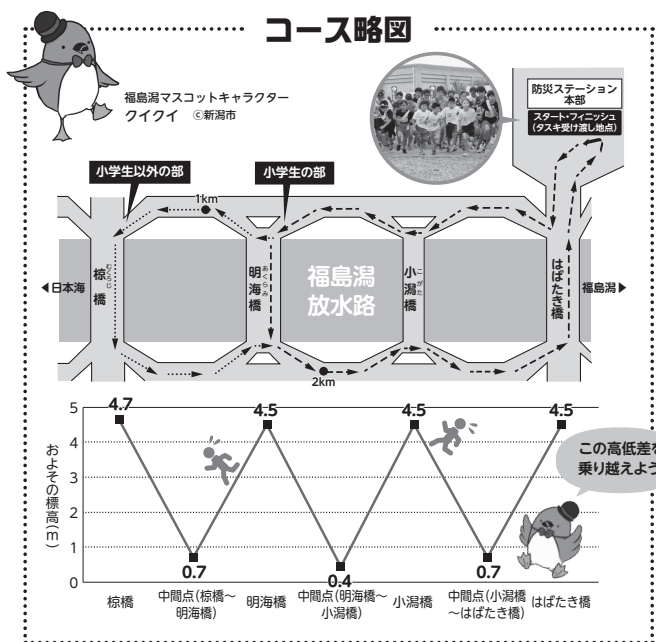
コース略図

福島潟マスコットキャラクター
クイクイ ©新潟市

防災ステーション本部
スタート・フィニッシュ(タスキ受け渡し地点)

小学生以外の部
小学生の部

1km
2km

◀日本海
椋橋
明海橋
福島潟放水路
小潟橋
はばたき橋
福島潟▶

この高低差を乗り越えよう

5
4
3
2
1
0

およその標高(m)

4.7
0.7
4.5
0.4
4.5
0.7
4.5

椋橋
中間点(椋橋～明海橋)
明海橋
中間点(明海橋～小潟橋)
小潟橋
中間点(小潟橋～はばたき橋)
はばたき橋